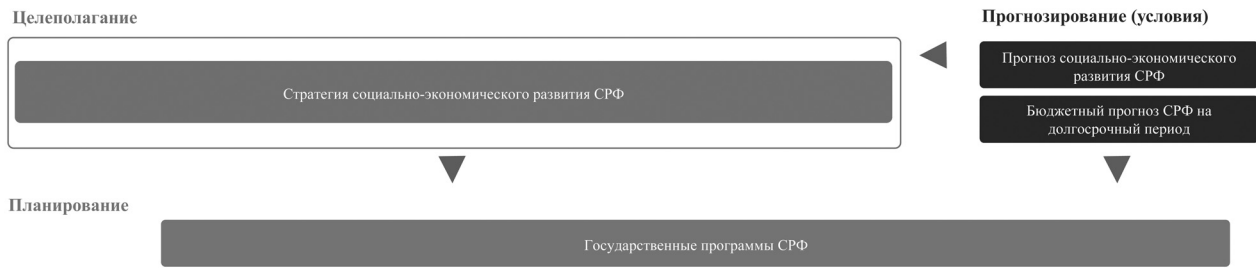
Целеполагание

Стратегия социально-экономического развития СРФ

Прогнозирование (условия)

Прогноз социально-экономического развития СРФ

Бюджетный прогноз СРФ на долгосрочный период

Планирование

Государственные программы СРФ